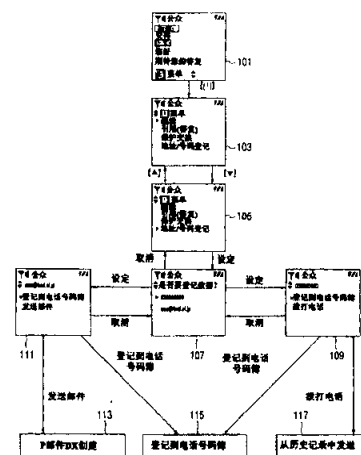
全文
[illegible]
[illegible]
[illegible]
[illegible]
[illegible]
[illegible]
101
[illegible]
全文
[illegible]
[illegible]
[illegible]
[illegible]
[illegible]
103
[▲]
[▼]
全文
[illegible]
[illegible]
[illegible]
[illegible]
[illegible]
105
取消
全文
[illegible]
登记到电话号码簿
发送邮件
设定
取消
全文
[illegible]
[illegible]
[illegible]
设定
取消
全文
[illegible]
登记到电话号码簿
拨打电话
111
登记到电话
号码簿
107
登记到电话
号码簿
109
发送邮件
拨打电话
113
115
117
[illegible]
登记到电话号码簿
从历史记录中发送